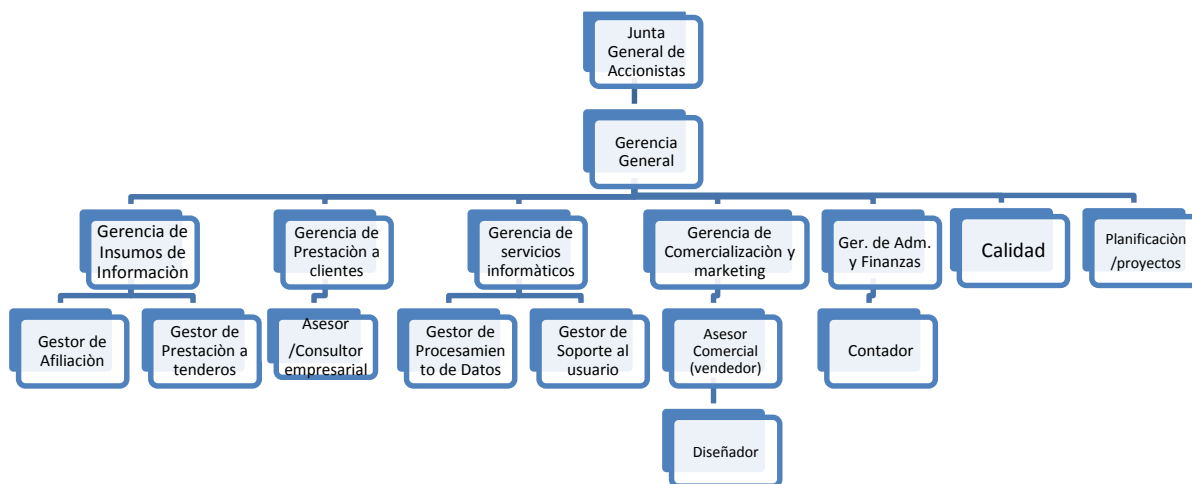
Junta General de Accionistas

Gerencia General

Gerencia de Insumos de Informaciòn

Gerencia de Prestaciòn a clientes

Gerencia de servicios informàticos

Gerencia de Comercializaciòn y marketing

Ger. de Adm. y Finanzas

Calidad

Planificaciòn /proyectos

Gestor de Afiliaciòn

Gestor de Prestaciòn a tenderos

Asesor /Consultor empresarial

Gestor de Procesamiento de Datos

Gestor de Soporte al usuario

Asesor Comercial (vendedor)

Contador

Diseñador